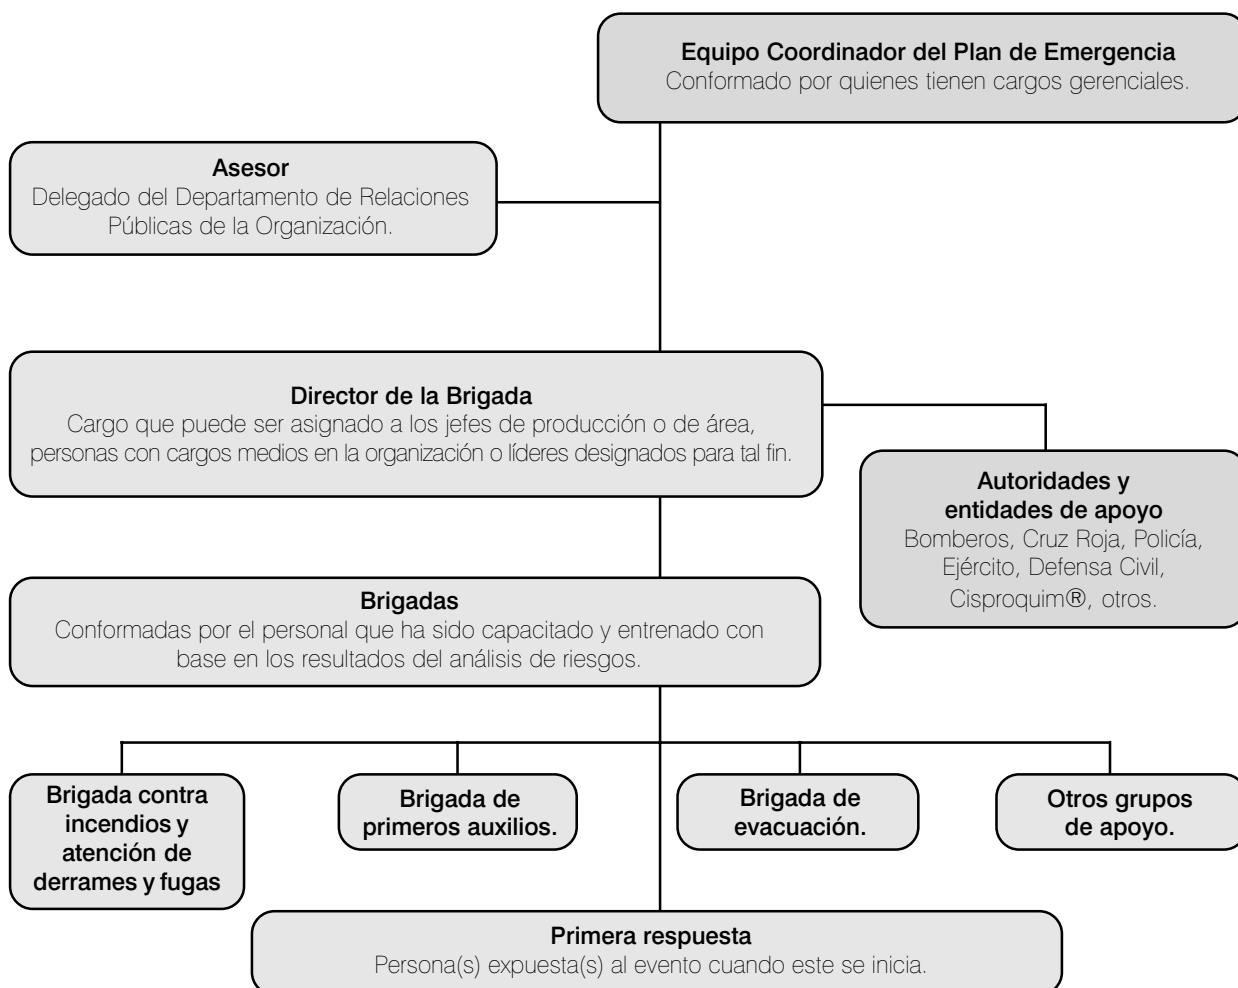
Equipo Coordinador del Plan de Emergencia
Conformado por quienes tienen cargos gerenciales.

Asesor
Delegado del Departamento de Relaciones Públicas de la Organización.

Director de la Brigada
Cargo que puede ser asignado a los jefes de producción o de área, personas con cargos medios en la organización o líderes designados para tal fin.

Autoridades y entidades de apoyo
Bomberos, Cruz Roja, Policía, Ejército, Defensa Civil, Cisproquim®, otros.

Brigadas
Conformadas por el personal que ha sido capacitado y entrenado con base en los resultados del análisis de riesgos.

Brigada contra incendios y atención de derrames y fugas

Brigada de primeros auxilios.

Brigada de evacuación.

Otros grupos de apoyo.

Primera respuesta
Persona(s) expuesta(s) al evento cuando este se inicia.